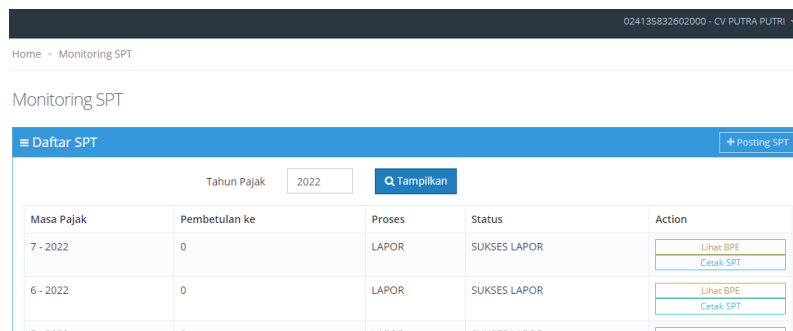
024135832602000 - CV PUTRA PUTRI

Home • Monitoring SPT

Monitoring SPT

≡ Daftar SPT

+ Posting SPT

Tahun Pajak 2022 Tampilkan

| Masa Pajak | Pembetulan ke | Proses | Status | Action |
|---|---|---|---|---|
| 7 - 2022 | 0 | LAPOR | SUKSES LAPOR | Lihat BPE Cetak SPT |
| 6 - 2022 | 0 | LAPOR | SUKSES LAPOR | Lihat BPE Cetak SPT |
| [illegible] | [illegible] | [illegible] | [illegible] | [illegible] |